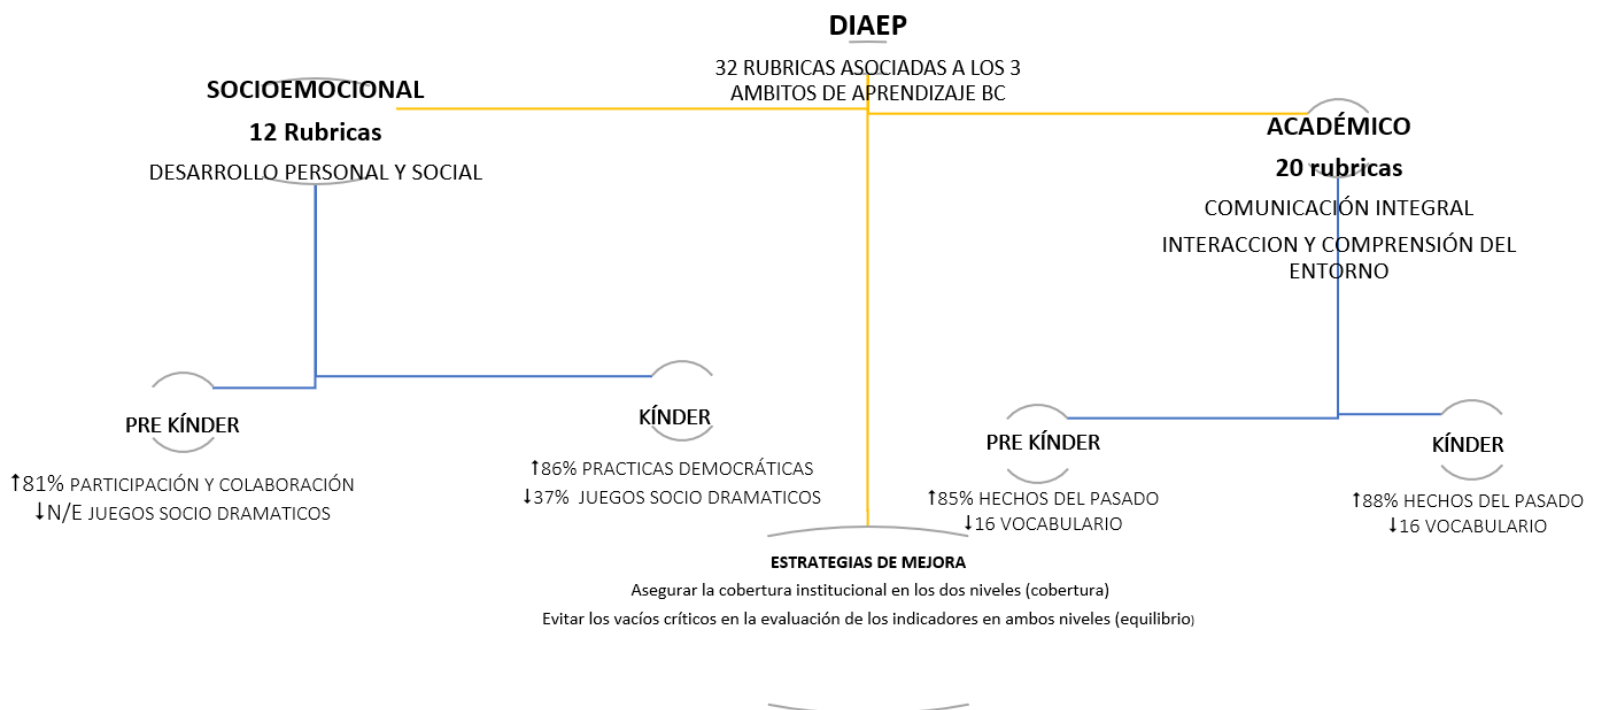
DIAEP

32 RUBRICAS ASOCIADAS A LOS 3 AMBITOS DE APRENDIZAJE BC

SOCIOEMOCIONAL

12 Rubricas

DESARROLLO PERSONAL Y SOCIAL

ACADÉMICO

20 rubricas

COMUNICACIÓN INTEGRAL

INTERACCION Y COMPRENSIÓN DEL ENTORNO

PRE KÍNDER

↑81% PARTICIPACIÓN Y COLABORACIÓN
↓N/E JUEGOS SOCIO DRAMATICOS

KÍNDER

↑86% PRACTICAS DEMOCRÁTICAS
↓37% JUEGOS SOCIO DRAMATICOS

PRE KÍNDER

↑85% HECHOS DEL PASADO
↓16 VOCABULARIO

KÍNDER

↑88% HECHOS DEL PASADO
↓16 VOCABULARIO

ESTRATEGIAS DE MEJORA

Asegurar la cobertura institucional en los dos niveles (cobertura)

Evitar los vacíos críticos en la evaluación de los indicadores en ambos niveles (equilibrio)